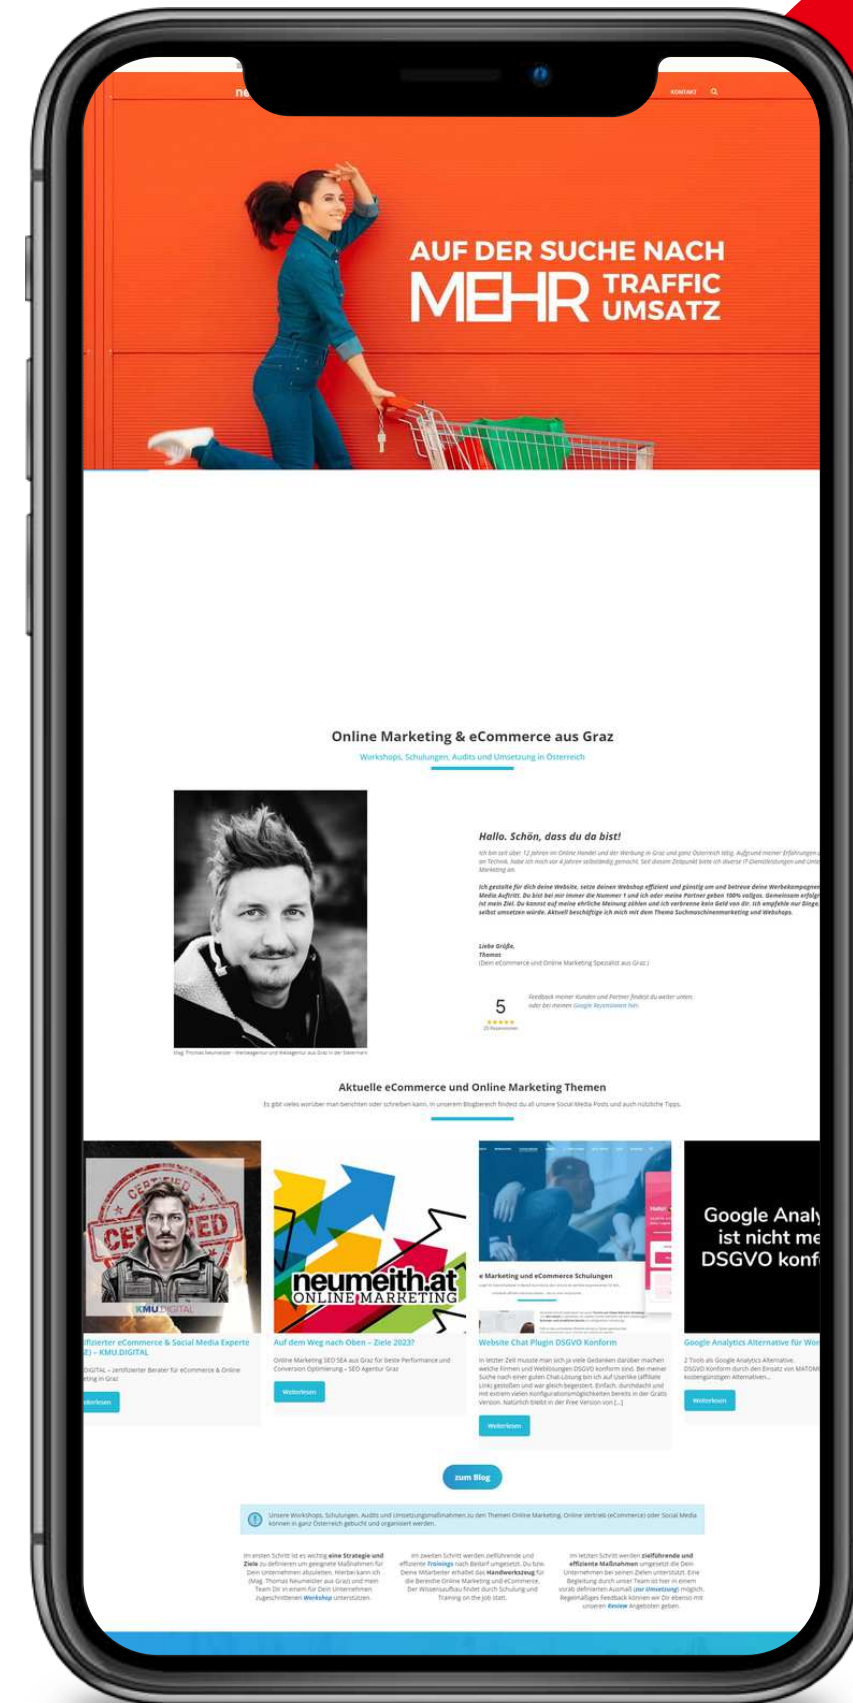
ne

KONTAKT

AUF DER SUCHE NACH
MEHR TRAFFIC UMSATZ

Online Marketing & eCommerce aus Graz

Workshops, Schulungen, Audits und Umsetzung in Österreich

Hallo. Schön, dass du da bist!

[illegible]

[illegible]

Liebe Grüße,
Thomas
(Dein eCommerce und Online Marketing Spezialist aus Graz)

5

Feedback meiner Kunden und Partner findest du weiter unten oder bei meinen Google Rezensionen hier.

Mag. Thomas Neumeister - Werbeagentur und Webagentur aus Graz in der Steiermark

Aktuelle eCommerce und Online Marketing Themen

Es gibt vieles worüber man berichten oder schreiben kann. In unserem Blogbereich findest du all unsere Social Media Posts und auch nützliche Tipps.

CERTIFIED

KMU.DIGITAL

neumeith.at
ONLINE MARKETING

Google Analy ist nicht me DSGVO konf

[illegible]fizierter eCommerce & Social Media Experte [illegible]E) – KMU.DIGITAL

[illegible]DIGITAL – zertifizierter Berater für eCommerce & Online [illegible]ting in Graz

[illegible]terlesen

Auf dem Weg nach Oben – Ziele 2023?

Online Marketing SEO SEA aus Graz für beste Performance und Conversion Optimierung – SEO Agentur Graz

Weiterlesen

Website Chat Plugin DSGVO Konform

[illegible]

Weiterlesen

Google Analytics Alternative für Wor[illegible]

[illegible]

Weiterlesen

zum Blog

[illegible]

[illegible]